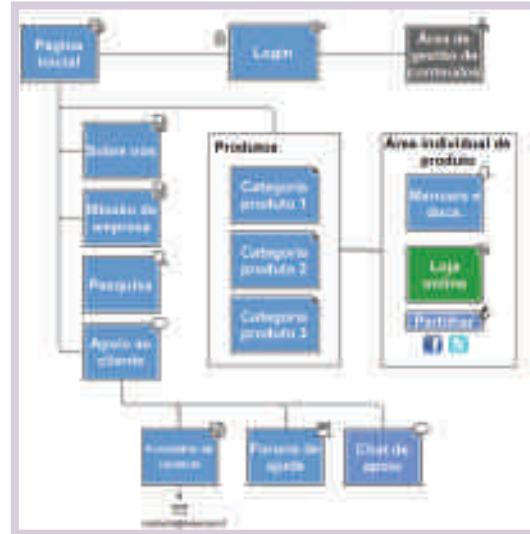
Página inicial

Login

Área de gestão de conteúdos

Sobre nós

Missão da empresa

Pesquisa

Apoio ao cliente

Produtos

Categoria produto 1

Categoria produto 2

Categoria produto 3

Área individual de produto

Marcar e dica

Loja online

Partilhar

Formulário de contacto

Fórum de ajuda

Chat de apoio

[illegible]